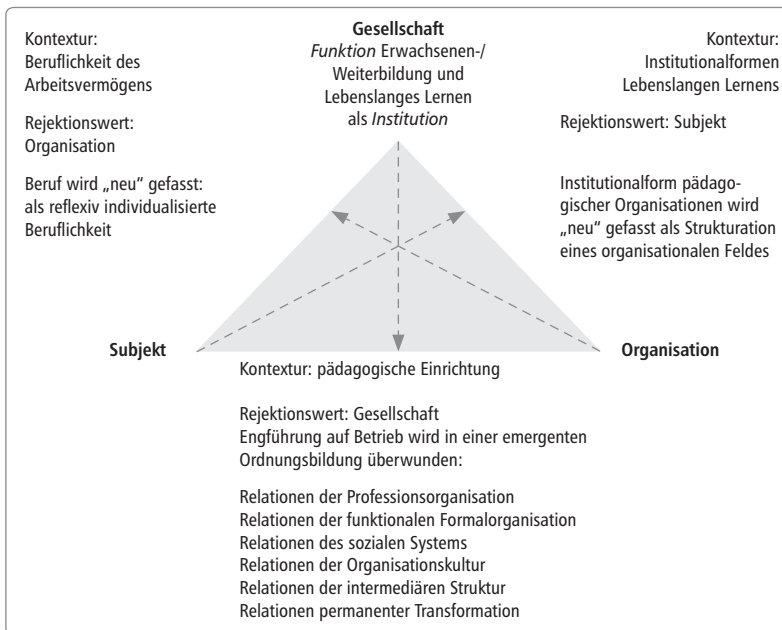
Gesellschaft
*Funktion* Erwachsenen-/ Weiterbildung und Lebenslanges Lernen als *Institution*

Kontextur: Beruflichkeit des Arbeitsvermögens

Rejektionswert: Organisation

Beruf wird „neu" gefasst: als reflexiv individualisierte Beruflichkeit

Kontextur: Institutionalformen Lebenslangen Lernens

Rejektionswert: Subjekt

Institutionalform pädagogischer Organisationen wird „neu" gefasst als Strukturation eines organisationalen Feldes

Subjekt

Organisation

Kontextur: pädagogische Einrichtung

Rejektionswert: Gesellschaft
Engführung auf Betrieb wird in einer emergenten Ordnungsbildung überwunden:

Relationen der Professionsorganisation
Relationen der funktionalen Formalorganisation
Relationen des sozialen Systems
Relationen der Organisationskultur
Relationen der intermediären Struktur
Relationen permanenter Transformation